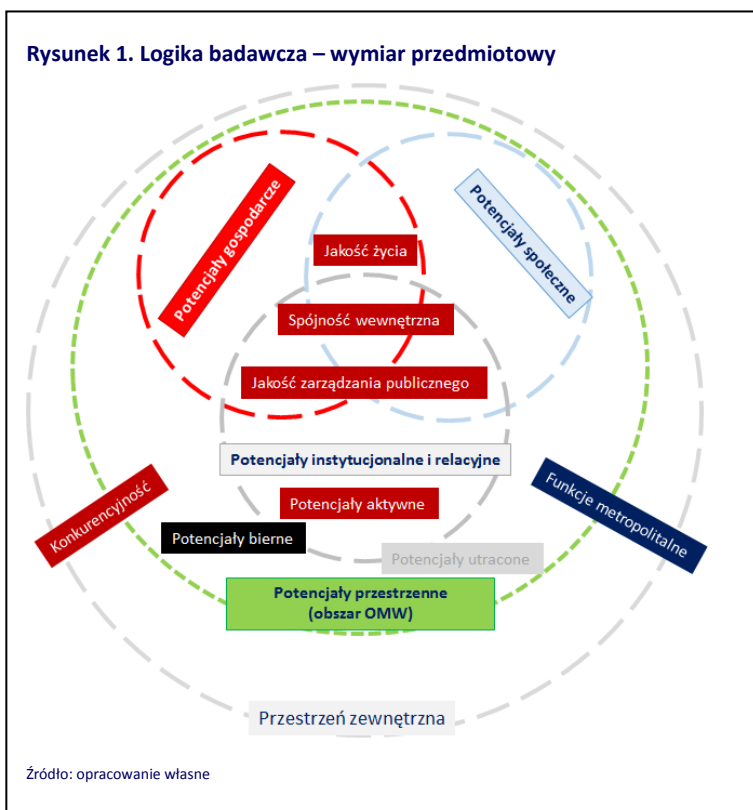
Rysunek 1. Logika badawcza – wymiar przedmiotowy

Potencjały gospodarcze

Potencjały społeczne

Jakość życia

Spójność wewnętrzna

Jakość zarządzania publicznego

Potencjały instytucjonalne i relacyjne

Konkurencyjność

Funkcje metropolitalne

Potencjały aktywne

Potencjały bierne

Potencjały utracone

Potencjały przestrzenne (obszar OMW)

Przestrzeń zewnętrzna

Źródło: opracowanie własne